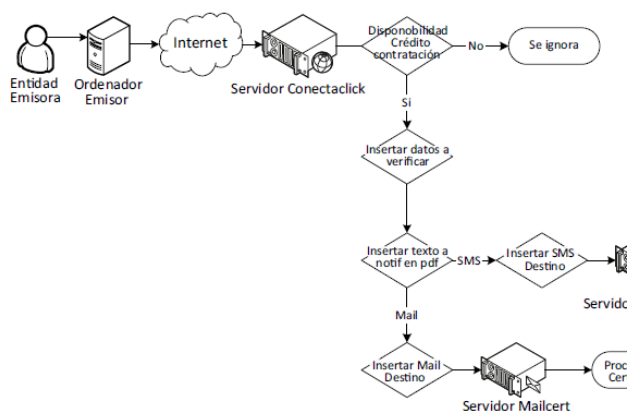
Entidad Emisora

Ordenador Emisor

Internet

Servidor Conectaclick

Disponobilidad Crédito contratación

No

Se ignora

Si

Insertar datos a verificar

Insertar texto a notif en pdf

SMS

Insertar SMS Destino

Servido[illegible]

Mail

Insertar Mail Destino

Servidor Mailcert

Proc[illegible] Cer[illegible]